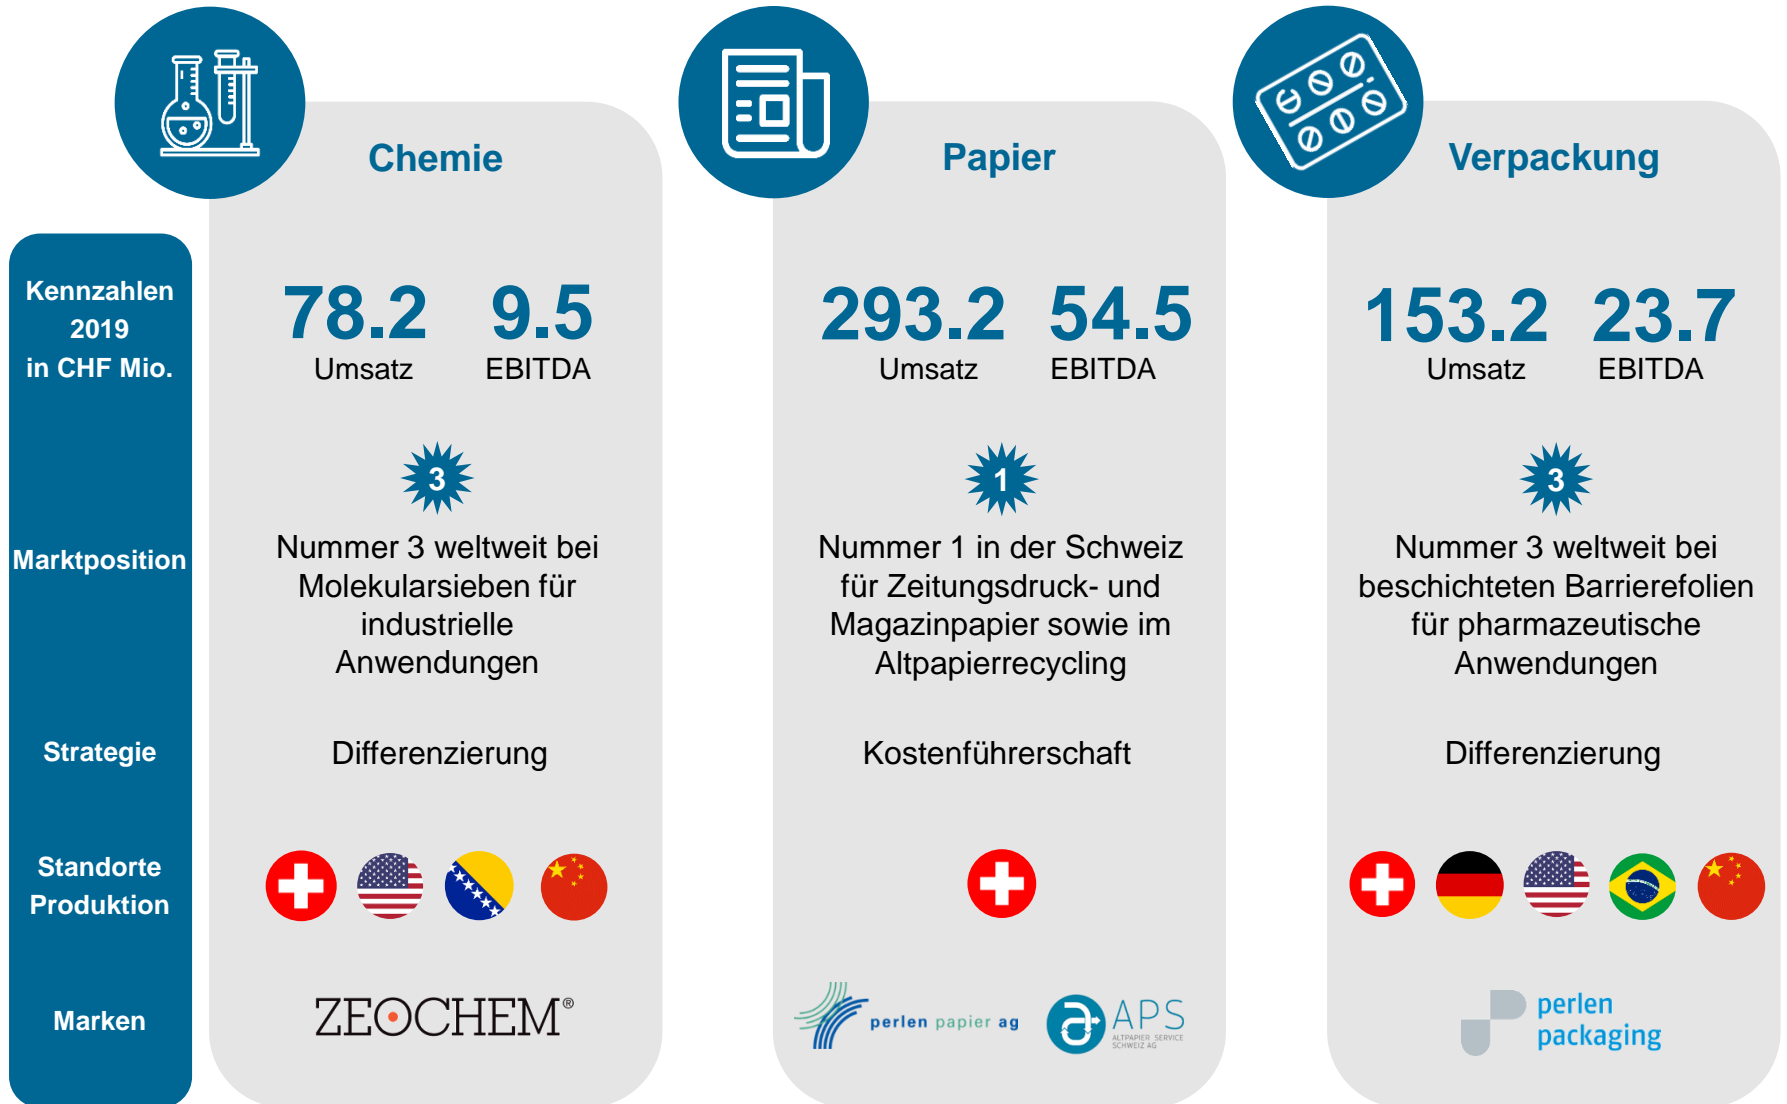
Kennzahlen 2019 in CHF Mio.

Marktposition

Strategie

Standorte Produktion

Marken

Chemie

78.2
Umsatz

9.5
EBITDA

3

Nummer 3 weltweit bei Molekularsieben für industrielle Anwendungen

Differenzierung

ZEOCHEM®

Papier

293.2
Umsatz

54.5
EBITDA

1

Nummer 1 in der Schweiz für Zeitungsdruck- und Magazinpapier sowie im Altpapierrecycling

Kostenführerschaft

perlen papier ag

APS
ALTPAPIER SERVICE SCHWEIZ AG

Verpackung

153.2
Umsatz

23.7
EBITDA

3

Nummer 3 weltweit bei beschichteten Barrierefolien für pharmazeutische Anwendungen

Differenzierung

perlen packaging